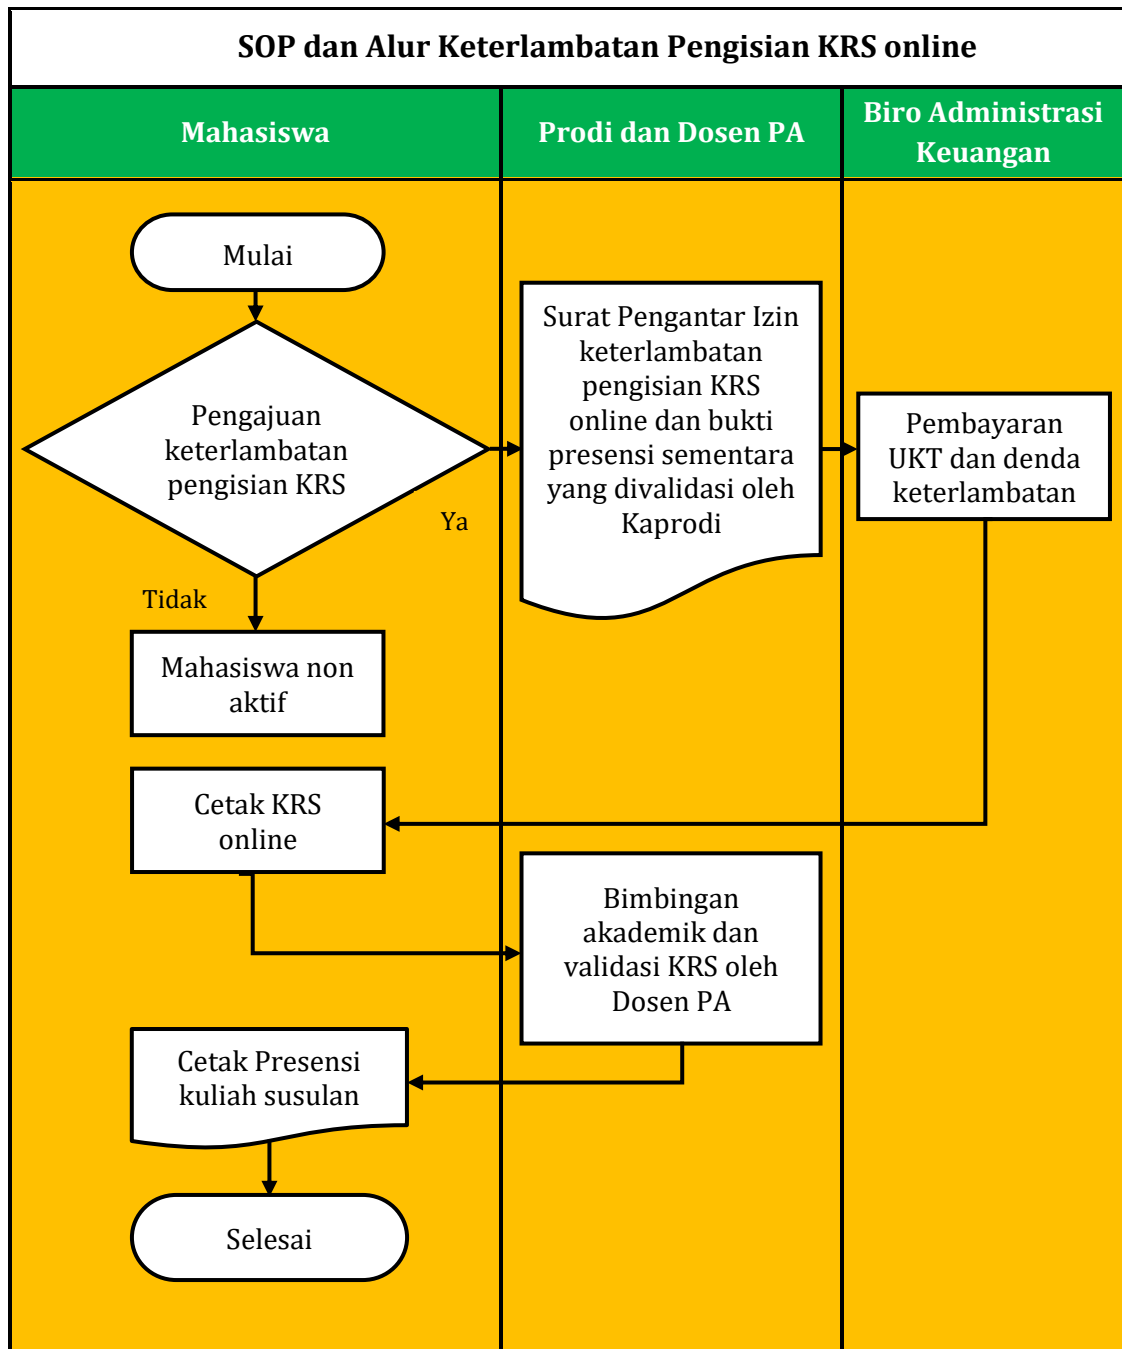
SOP dan Alur Keterlambatan Pengisian KRS online

Mahasiswa

Prodi dan Dosen PA

Biro Administrasi Keuangan

Mulai

Pengajuan keterlambatan pengisian KRS

Ya

Tidak

Surat Pengantar Izin keterlambatan pengisian KRS online dan bukti presensi sementara yang divalidasi oleh Kaprodi

Pembayaran UKT dan denda keterlambatan

Mahasiswa non aktif

Cetak KRS online

Bimbingan akademik dan validasi KRS oleh Dosen PA

Cetak Presensi kuliah susulan

Selesai